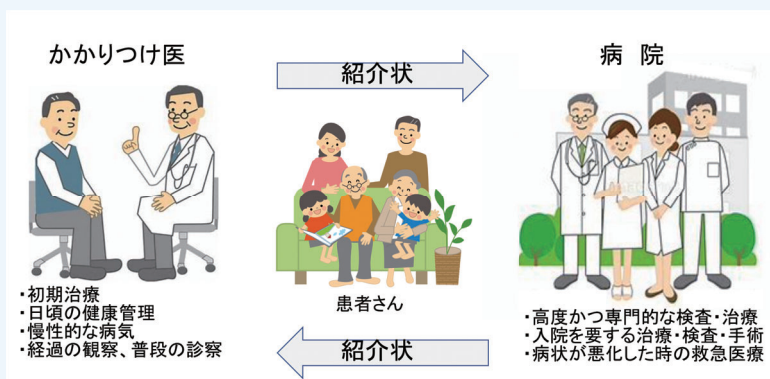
かかりつけ医

紹介状

病 院

患者さん

・初期治療
・日頃の健康管理
・慢性的な病気
・経過の観察、普段の診察

・高度かつ専門的な検査・治療
・入院を要する治療・検査・手術
・病状が悪化した時の救急医療

紹介状